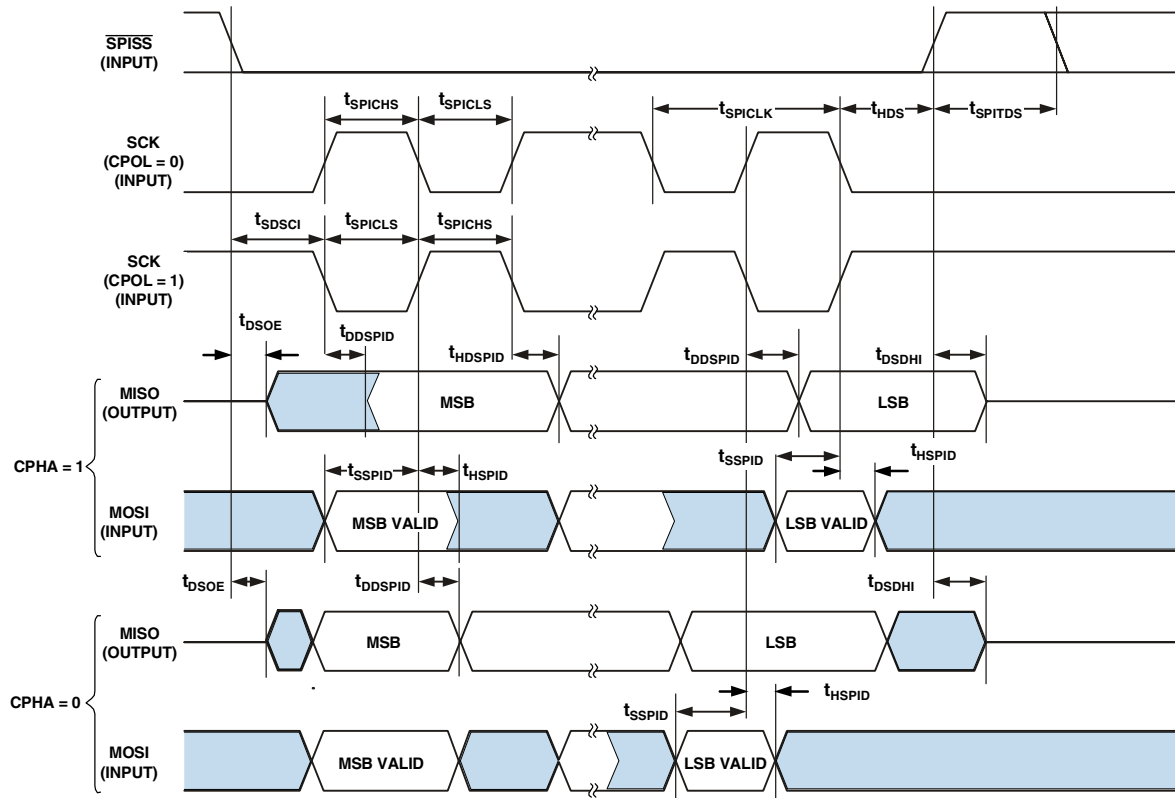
$\overline{\text{SPISS}}$
(INPUT)

$t_{SPICHS}$ $t_{SPICLS}$ $t_{SPICLK}$ $t_{HDS}$ $t_{SPITDS}$

SCK
(CPOL = 0)
(INPUT)

$t_{SDSCI}$ $t_{SPICLS}$ $t_{SPICHS}$

SCK
(CPOL = 1)
(INPUT)

$t_{DSOE}$ $t_{DDSPID}$ $t_{HDSPID}$ $t_{DDSPID}$ $t_{DSDHI}$

MISO
(OUTPUT)

MSB

LSB

CPHA = 1

$t_{SSPID}$ $t_{HSPID}$ $t_{SSPID}$ $t_{HSPID}$

MOSI
(INPUT)

MSB VALID

LSB VALID

$t_{DSOE}$ $t_{DDSPID}$ $t_{DSDHI}$

MISO
(OUTPUT)

MSB

LSB

CPHA = 0

$t_{HSPID}$

$t_{SSPID}$

MOSI
(INPUT)

MSB VALID

LSB VALID